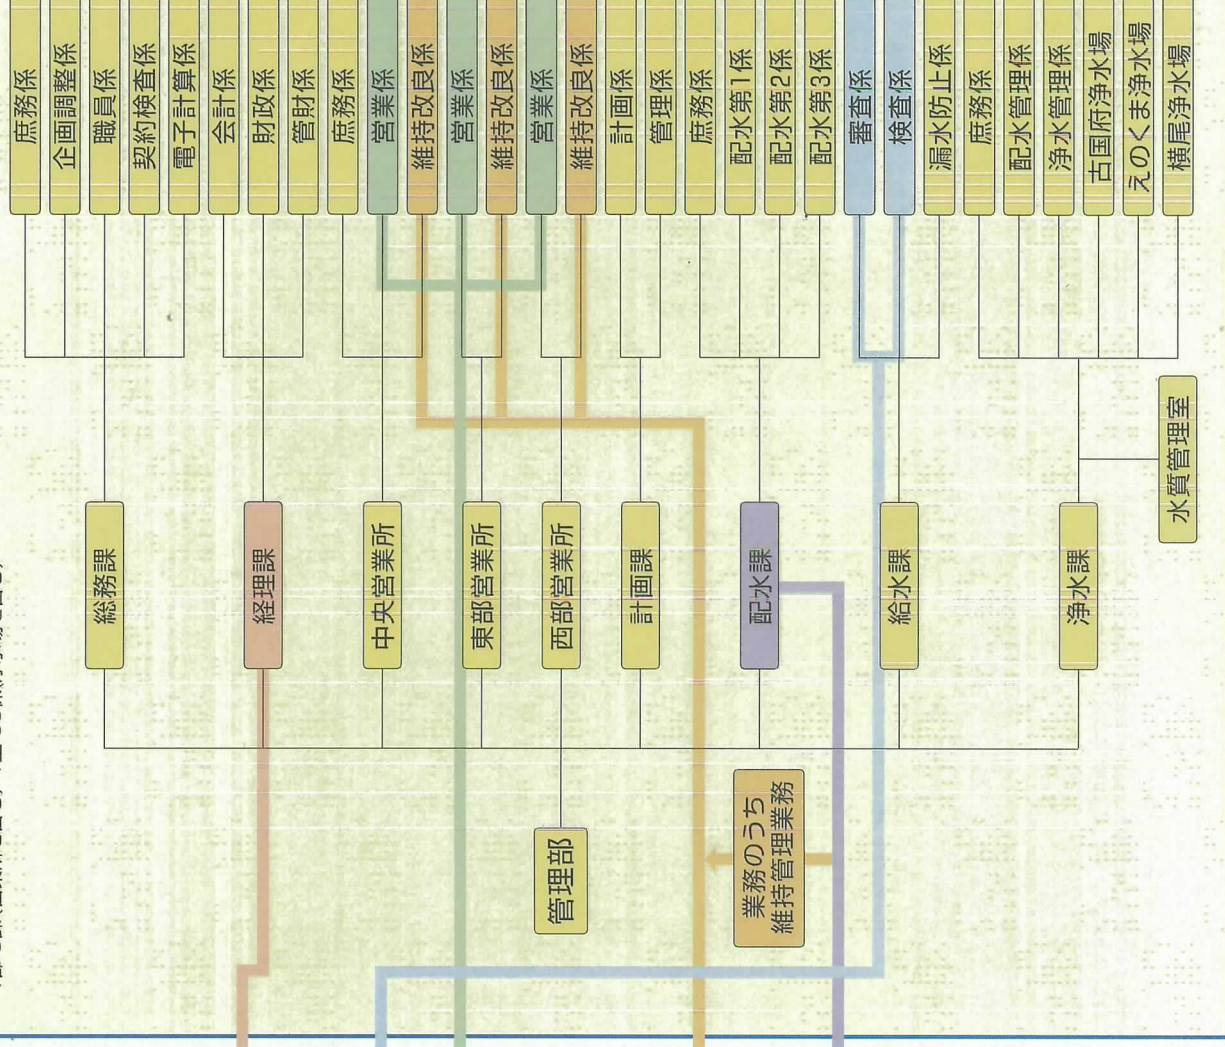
庶務係
企画調整係
職員係
契約検査係
電子計算係
会計係
財政係
管財係
庶務係
営業係
維持改良係
営業係
維持改良係
営業係
維持改良係
計画係
管理係
庶務係
配水第1係
配水第2係
配水第3係
審査係
検査係
漏水防止係
庶務係
配水管理係
浄水管理係
古国府浄水場
えのくま浄水場
横尾浄水場

水質管理室

総務課
経理課
中央営業所
東部営業所
西部営業所
計画課
配水課
給水課
浄水課

管理部

業務のうち維持管理業務